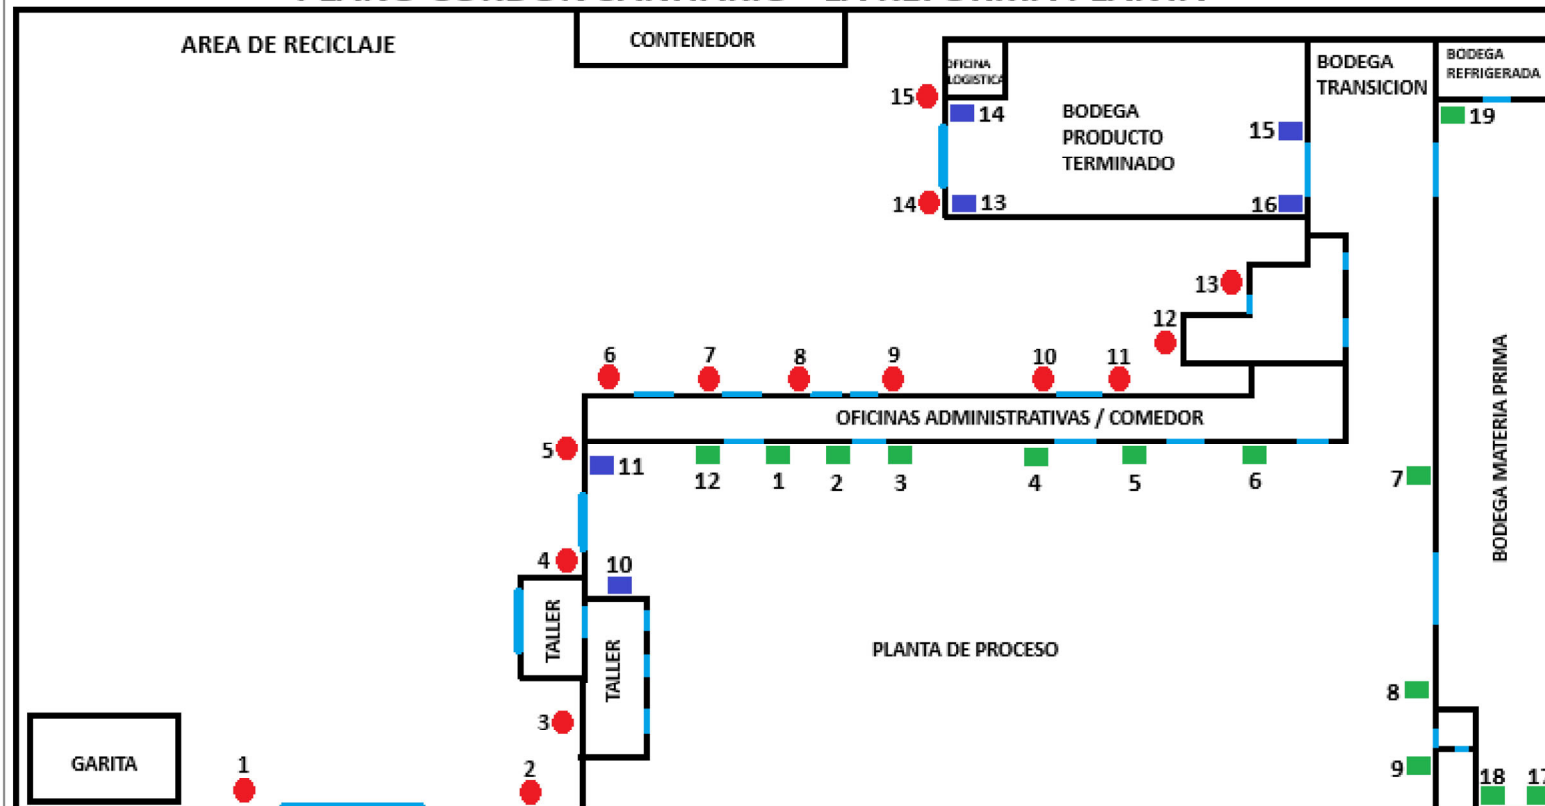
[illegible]

AREA DE RECICLAJE

CONTENEDOR

OFICINA LOGISTICA

BODEGA PRODUCTO TERMINADO

BODEGA TRANSICION

BODEGA REFRIGERADA

15 14
19
15
14 13
16
13
12
6 7 8 9 10 11

OFICINAS ADMINISTRATIVAS / COMEDOR

5 11
12 1 2 3 4 5 6
7

BODEGA MATERIA PRIMA

4 10

TALLER

TALLER

PLANTA DE PROCESO

8
3
9
18 17

GARITA

1 2